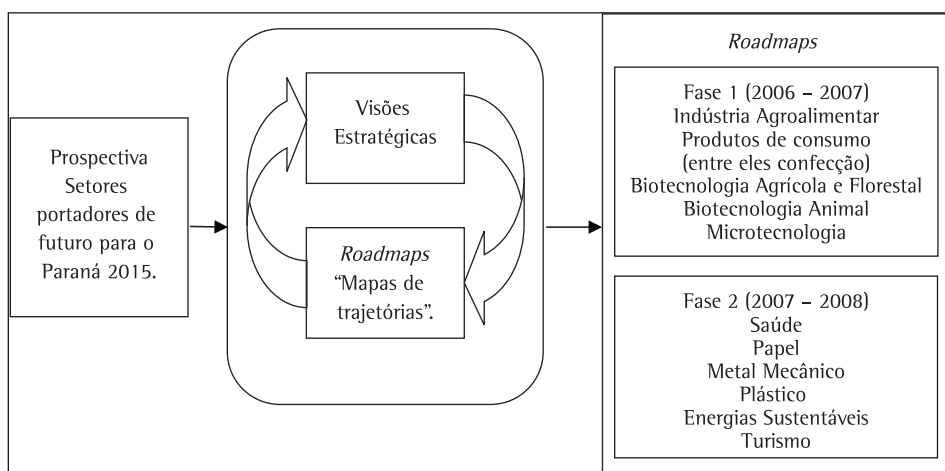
Prospectiva Setores portadores de futuro para o Paraná 2015.

Visões Estratégicas

*Roadmaps* "Mapas de trajetórias".

*Roadmaps*

Fase 1 (2006 – 2007)
Indústria Agroalimentar
Produtos de consumo (entre eles confecção)
Biotecnologia Agrícola e Florestal
Biotecnologia Animal
Microtecnologia

Fase 2 (2007 – 2008)
Saúde
Papel
Metal Mecânico
Plástico
Energias Sustentáveis
Turismo